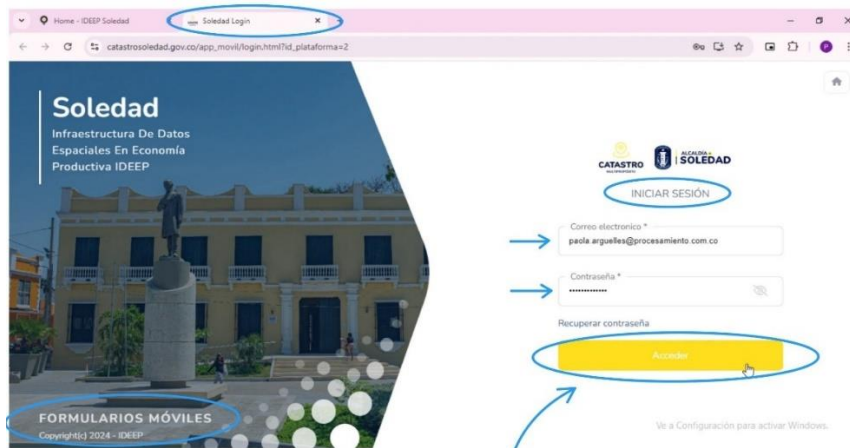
Home - IDEEP Soledad
Soledad Login
catastrosoledad.gov.co/app_movil/login.html?id_plataforma=2

Soledad
Infraestructura De Datos Espaciales En Economía Productiva IDEEP

CATASTRO
ALCALDÍA SOLEDAD

INICIAR SESIÓN

Correo electronico *
paola.arguelles@procesamiento.com.co

Contraseña *
••••••••••••

Recuperar contraseña

Acceder

FORMULARIOS MÓVILES
Copyright(c) 2024 - IDEEP

Ve a Configuración para activar Windows.